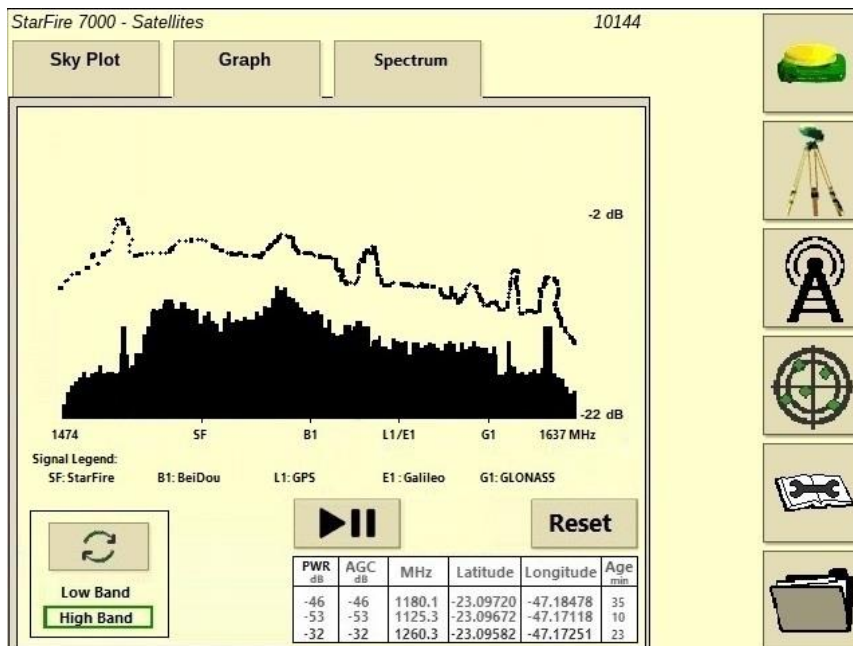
StarFire 7000 - Satellites

10144

Sky Plot

Graph

Spectrum

-2 dB

-22 dB

1474

SF

B1

L1/E1

G1

1637 MHz

Signal Legend:

SF: StarFire

B1: BeiDou

L1: GPS

E1 : Galileo

G1: GLONASS

Reset

Low Band

High Band

| PWR dB | AGC dB | MHz | Latitude | Longitude | Age min |
|---|---|---|---|---|---|
| -46 | -46 | 1180.1 | -23.09720 | -47.18478 | 35 |
| -53 | -53 | 1125.3 | -23.09672 | -47.17118 | 10 |
| -32 | -32 | 1260.3 | -23.09582 | -47.17251 | 23 |